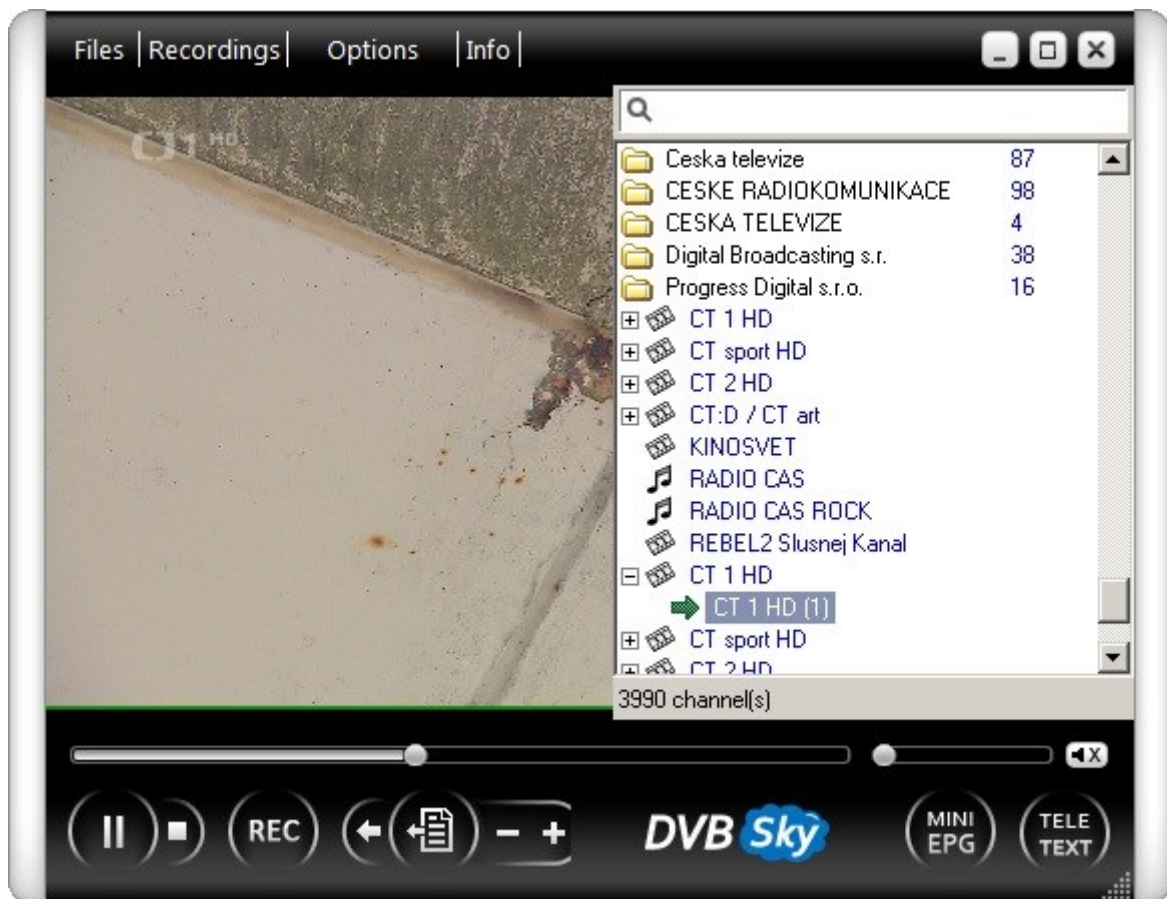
Files | Recordings | Options | Info |

Ceska televize 87
CESKE RADIOKOMUNIKACE 98
CESKA TELEVIZE 4
Digital Broadcasting s.r. 38
Progress Digital s.r.o. 16
CT 1 HD
CT sport HD
CT 2 HD
CT:D / CT art
KINOSVET
RADIO CAS
RADIO CAS ROCK
REBEL2 Slusnej Kanal
CT 1 HD
CT 1 HD (1)
CT sport HD
CT 2 HD
3990 channel(s)

REC
– +
DVB Sky
MINI EPG
TELE TEXT